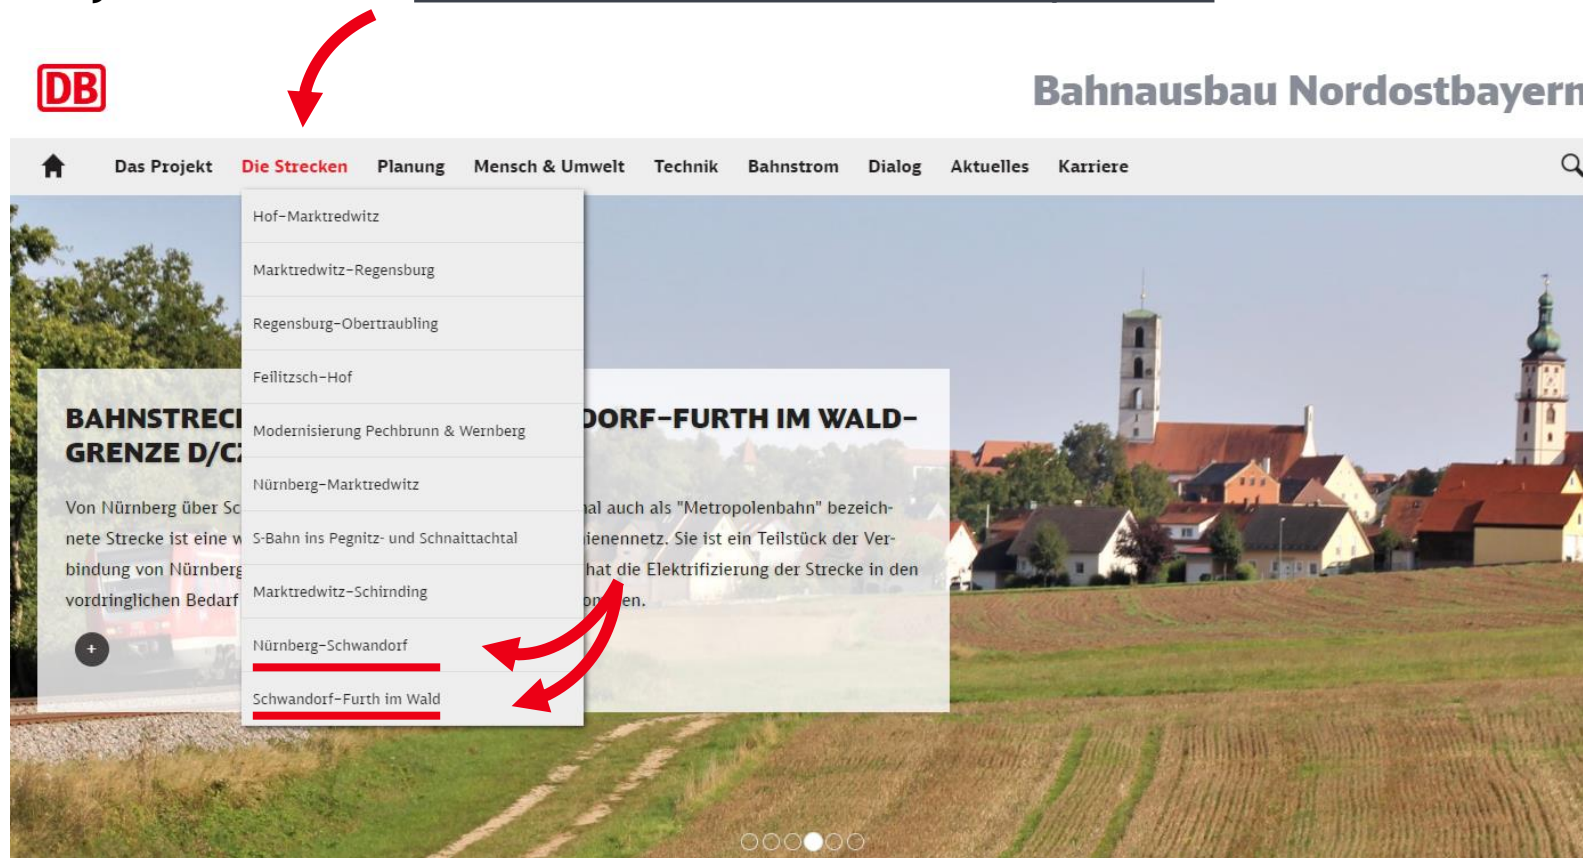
DB

Bahnausbau Nordostbayern

Das Projekt Die Strecken Planung Mensch & Umwelt Technik Bahnstrom Dialog Aktuelles Karriere

Hof-Marktredwitz
Marktredwitz-Regensburg
Regensburg-Obertraubling
Feilitzsch-Hof
Modernisierung Pechbrunn & Wernberg
Nürnberg-Marktredwitz
S-Bahn ins Pegnitz- und Schnaittachtal
Marktredwitz-Schirnding
Nürnberg-Schwandorf
Schwandorf-Furth im Wald

BAHNSTREC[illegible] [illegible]DORF-FURTH IM WALD-GRENZE D/C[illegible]

Von Nürnberg über Sc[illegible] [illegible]al auch als "Metropolenbahn" bezeichnete Strecke ist eine w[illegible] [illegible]ienennetz. Sie ist ein Teilstück der Verbindung von Nürnberg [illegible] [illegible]hat die Elektrifizierung der Strecke in den vordringlichen Bedarf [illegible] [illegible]en.

+